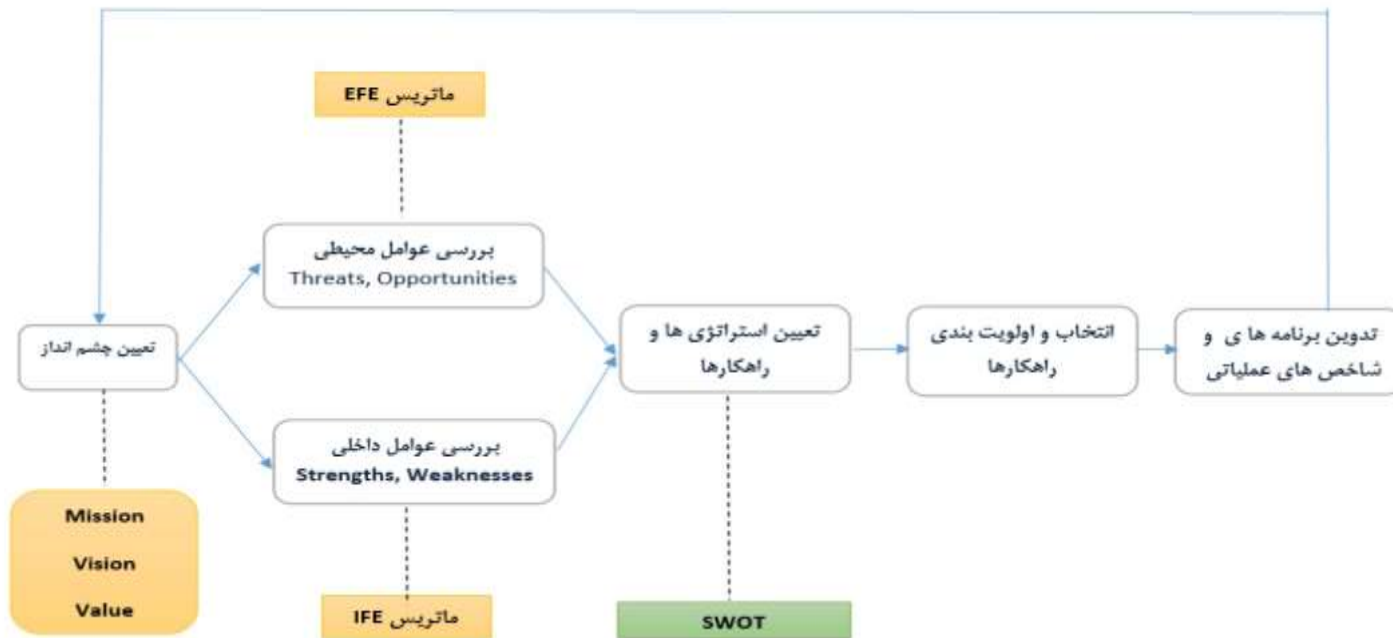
ماتریس EFE

بررسی عوامل محیطی
Threats, Opportunities

تعیین چشم انداز

بررسی عوامل داخلی
Strengths, Weaknesses

تعیین استراتژی ها و راهکارها

انتخاب و اولویت بندی راهکارها

تدوین برنامه ها ی و شاخص های عملیاتی

Mission
Vision
Value

ماتریس IFE

SWOT